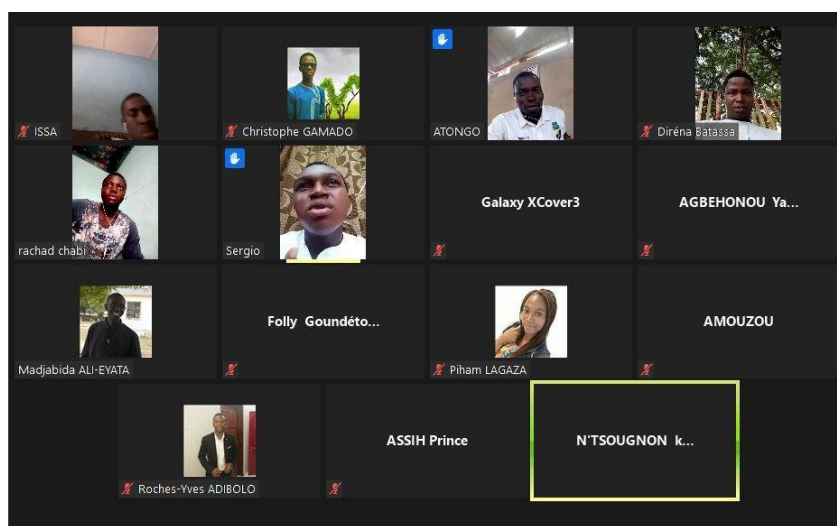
ISSA

Christophe GAMADO

ATONGO

Diréna Batassa

rachad chabi

Sergio

Galaxy XCover3

AGBEHONOU Ya...

Madjabida ALI-EYATA

Folly Goundéto...

Piham LAGAZA

AMOUZOU

Roches-Yves ADIBOLO

ASSIH Prince

N'TSOUGNON k...